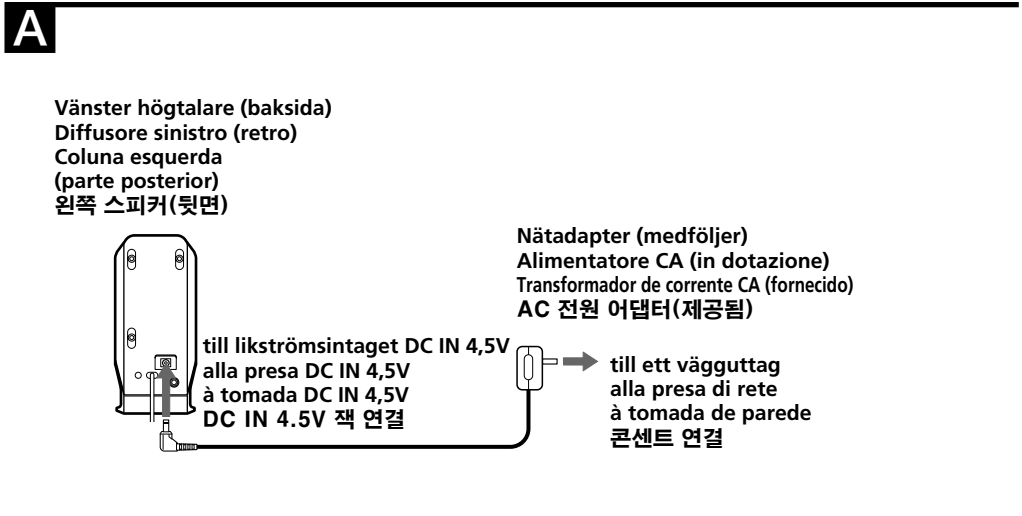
A

Vänster högtalare (baksida)
Diffusore sinistro (retro)
Coluna esquerda
(parte posterior)
왼쪽 스피커(뒷면)

Nätadapter (medföljer)
Alimentatore CA (in dotazione)
Transformador de corrente CA (fornecido)
AC 전원 어댑터(제공됨)

till likströmsintaget DC IN 4,5V
alla presa DC IN 4,5V
à tomada DC IN 4,5V
DC IN 4.5V 잭 연결

till ett vägguttag
alla presa di rete
à tomada de parede
콘센트 연결